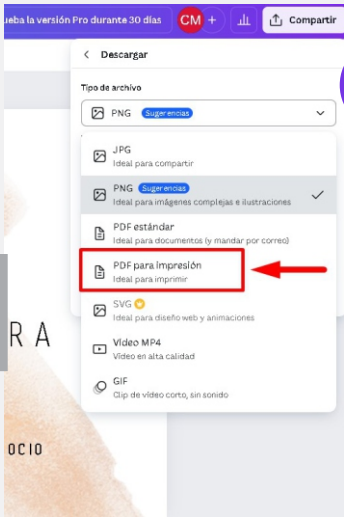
ueba la versión Pro durante 30 días CM + Compartir

Descargar

Tipo de archivo

PNG Sugerencias

JPG
Ideal para compartir

PNG Sugerencias
Ideal para imágenes complejas e ilustraciones

PDF estándar
Ideal para documentos (y mandar por correo)

PDF para impresión
Ideal para imprimir

SVG
Ideal para diseño web y animaciones

Video MP4
Video en alta calidad

GIF
Clip de video corto, sin sonido

R A

OCIO